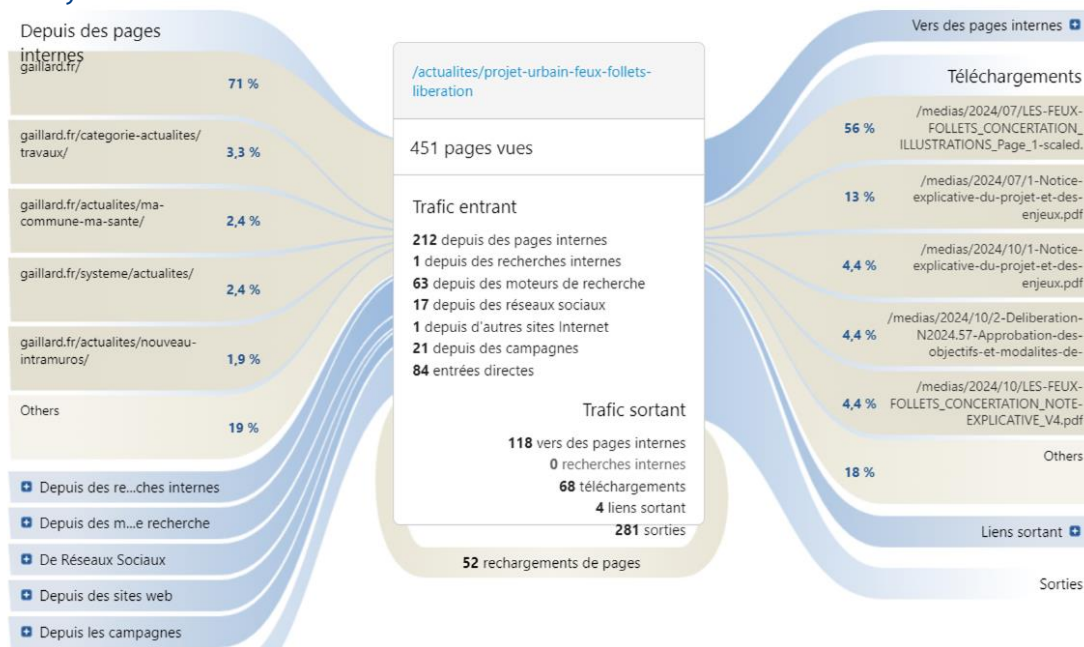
Depuis des pages internes

gaillard.fr/ 71 %

gaillard.fr/categorie-actualites/travaux/ 3,3 %

gaillard.fr/actualites/ma-commune-ma-sante/ 2,4 %

gaillard.fr/systeme/actualites/ 2,4 %

gaillard.fr/actualites/nouveau-intramuros/ 1,9 %

Others 19 %

Depuis des re...ches internes

Depuis des m...e recherche

De Réseaux Sociaux

Depuis des sites web

Depuis les campagnes

/actualites/projet-urbain-feux-follets-liberation

451 pages vues

Trafic entrant

**212** depuis des pages internes
**1** depuis des recherches internes
**63** depuis des moteurs de recherche
**17** depuis des réseaux sociaux
**1** depuis d'autres sites Internet
**21** depuis des campagnes
**84** entrées directes

Trafic sortant

**118** vers des pages internes
**0** recherches internes
**68** téléchargements
**4** liens sortant
**281** sorties

**52** rechargements de pages

Vers des pages internes

Téléchargements

56 % /medias/2024/07/LES-FEUX-FOLLETS_CONCERTATION_ILLUSTRATIONS_Page_1-scaled.

13 % /medias/2024/07/1-Notice-explicative-du-projet-et-des-enjeux.pdf

4,4 % /medias/2024/10/1-Notice-explicative-du-projet-et-des-enjeux.pdf

4,4 % /medias/2024/10/2-Deliberation-N2024.57-Approbation-des-objectifs-et-modalites-de-

4,4 % /medias/2024/10/LES-FEUX-FOLLETS_CONCERTATION_NOTE-EXPLICATIVE_V4.pdf

18 % Others

Liens sortant

Sorties